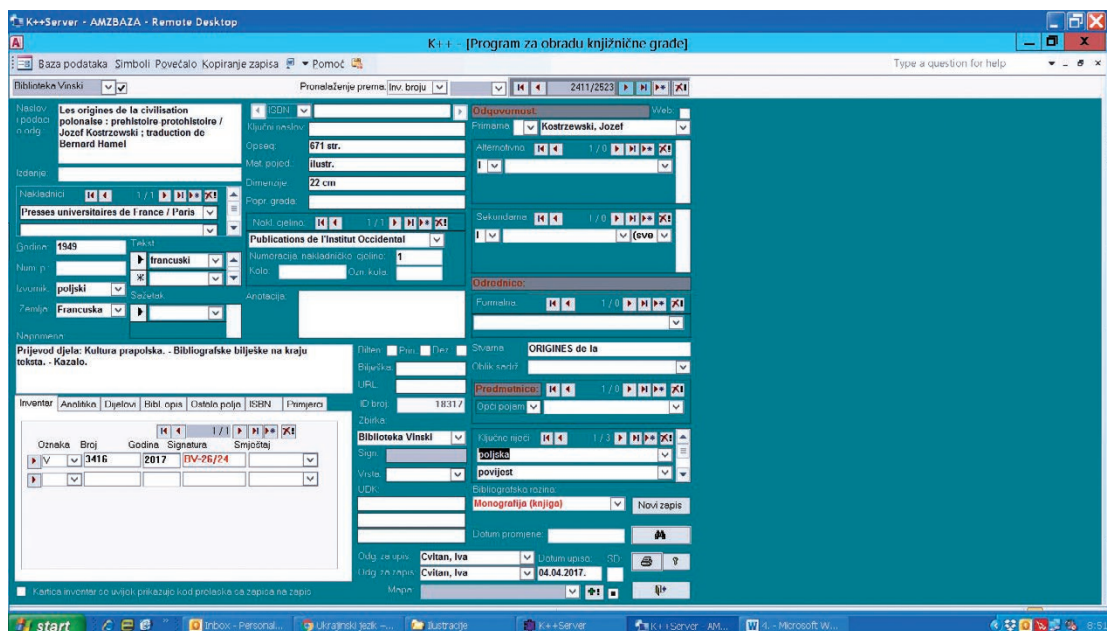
K++Server - AMZBAZA - Remote Desktop

K++ - [Program za obradu knjižnične građe]

Baza podataka Simboli Povećalo Kopiranje zapisa Pomoć

Type a question for help

Biblioteka Vinski

Pronalaženje prema: Inv. broju

2411/2523

Naslov i podaci o odg.

Les origines de la civilisation polonaise : prehistoire protohistoire / Jozef Kostrzewski ; traduction de Bernard Hamel

ISBN

Ključni naslov

Opseg: 671 str.

Mat. pojed.: ilustr.

Dimenzije: 22 cm

Popr. građa:

Izdanje:

Nakladnici 1 / 1

Presses universitaires de France / Paris

Nakl. cjelina 1 / 1

Publications de l'Institut Occidental

Numeracija nakladničke cjeline: 1

Kolo:

Ozn. kola:

Godina: 1949

Tekst

francuski

Num. p.:

Izvornik: poljski

Sažetak

Zemlja: Francuska

Anotacija:

Napomena

Prijevod djela: Kultura prapolska. - Bibliografske bilješke na kraju teksta. - Kazalo.

Odgovornost

Web

Primarna

Kostrzewski, Jozef

Alternativna 1 / 0

Sekundarna 1 / 0

(sve)

Odrednice

Formalna 1 / 0

Stvarna ORIGINES de la

Oblik sadrž.

Predmetnice 1 / 0

Opći pojam

Ključne riječi 1 / 3

poljska

povijest

Bibliografska razina:

Monografija (knjiga)

Novi zapis

Datum promjene:

Odg. za upis: Cvitan, Iva

Datum upisa:

Odg. za zapis: Cvitan, Iva

04.04.2017.

Dilten: Prim. Der.

Bilješka

URL

ID broj: 18317

Zbirka:

Biblioteka Vinski

Sign.

Vrsta

UDK

Mapa

Inventar Analitika Dijelovi Bibl. opis Ostala polja ISBN Primjerci

1 / 1

Oznaka Broj Godina Signatura Smještaj

V 3416 2017 BV-26/24

Kartica inventar se uvijek prikazuje kod prolaska sa zapisa na zapis

start

Inbox - Personal...

Ukrajinski jezik -...

Ilustracije

K++Server

K++Server AM...

4. - Microsoft W...

8:51